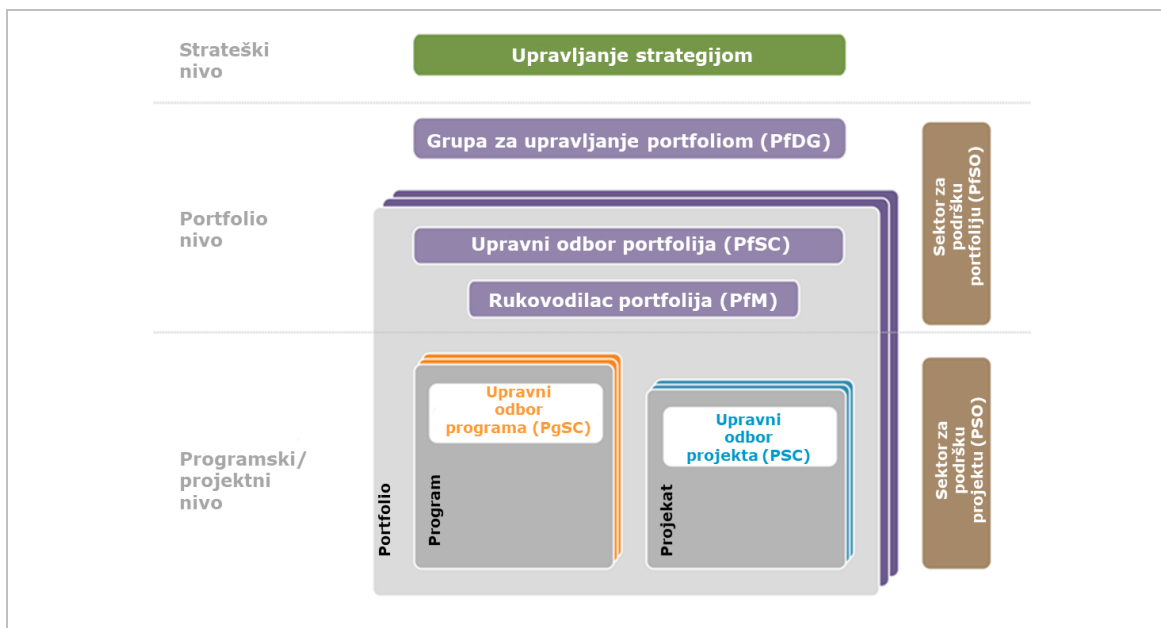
Strateški nivo

Upravljanje strategijom

Portfolio nivo

Grupa za upravljanje portfoliom (PfDG)

Sektor za podršku portfoliju (PfSO)

Upravni odbor portfolija (PfSC)

Rukovodilac portfolija (PfM)

Programski/ projektni nivo

Upravni odbor programa (PgSC)

Upravni odbor projekta (PSC)

Sektor za podršku projektu (PSO)

Portfolio

Program

Projekat